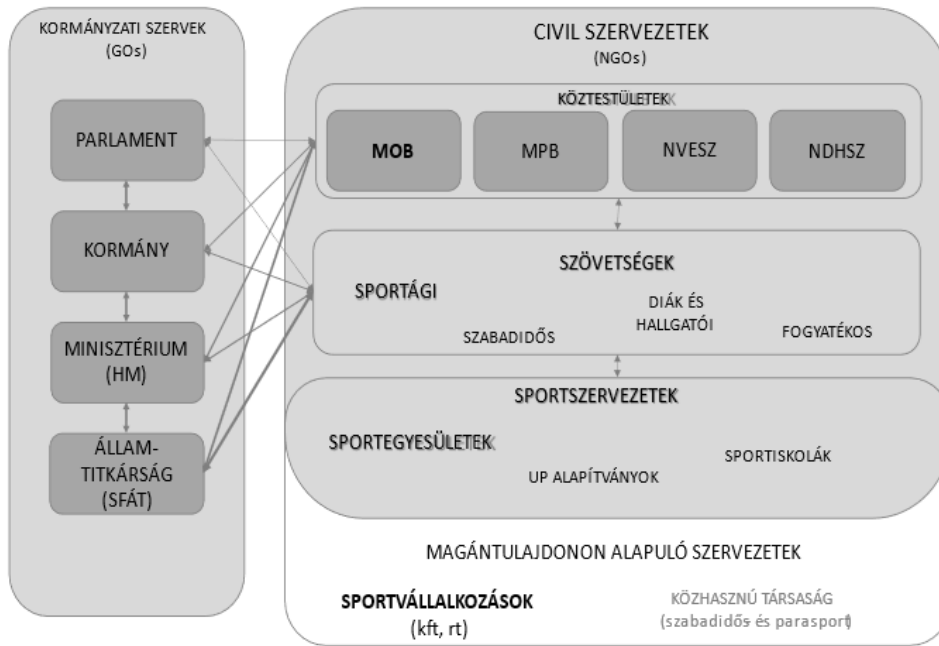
KORMÁNYZATI SZERVEK
(GOs)

PARLAMENT

KORMÁNY

MINISZTÉRIUM
(HM)

ÁLLAM-
TITKÁRSÁG
(SFÁT)

CIVIL SZERVEZETEK
(NGOs)

KÖZTESTÜLETEK

MOB

MPB

NVESZ

NDHSZ

SZÖVETSÉGEK

SPORTÁGI

DIÁK ÉS
HALLGATÓI

SZABADIDŐS

FOGYATÉKOS

SPORTSZERVEZETEK

SPORTEGYESÜLETEK

SPORTISKOLÁK

UP ALAPÍTVÁNYOK

MAGÁNTULAJDONON ALAPULÓ SZERVEZETEK

SPORTVÁLLALKOZÁSOK
(kft, rt)

KÖZHASZNÚ TÁRSASÁG
(szabadidős és parasport)